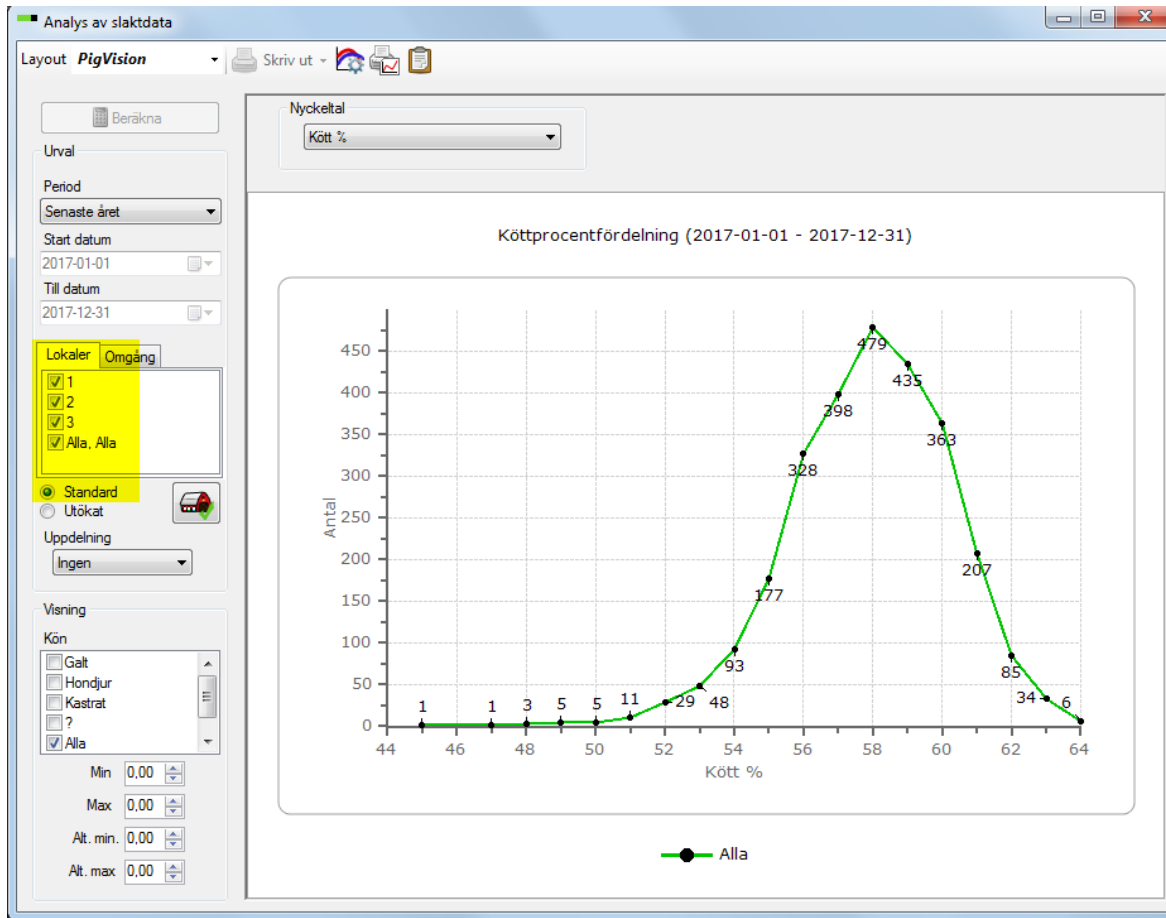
Analys av slaktdata

Layout PigVision

Skriv ut

Beräkna

Urval

Period

Senaste året

Start datum

2017-01-01

Till datum

2017-12-31

Lokaler Omgång

1
2
3
Alla, Alla

Standard
Utökat

Uppdelning

Ingen

Visning

Kön

Galt
Hondjur
Kastrat
?
Alla

Min 0,00
Max 0,00
Alt. min. 0,00
Alt. max 0,00

Nyckeltal

Kött %

Köttprocentfördelning (2017-01-01 - 2017-12-31)

Antal

450
400
350
300
250
200
150
100
50
0

1 1 3 5 5 11 29 48 93 177 328 398 479 435 363 207 85 34 6

44 46 48 50 52 54 56 58 60 62 64

Kött %

Alla